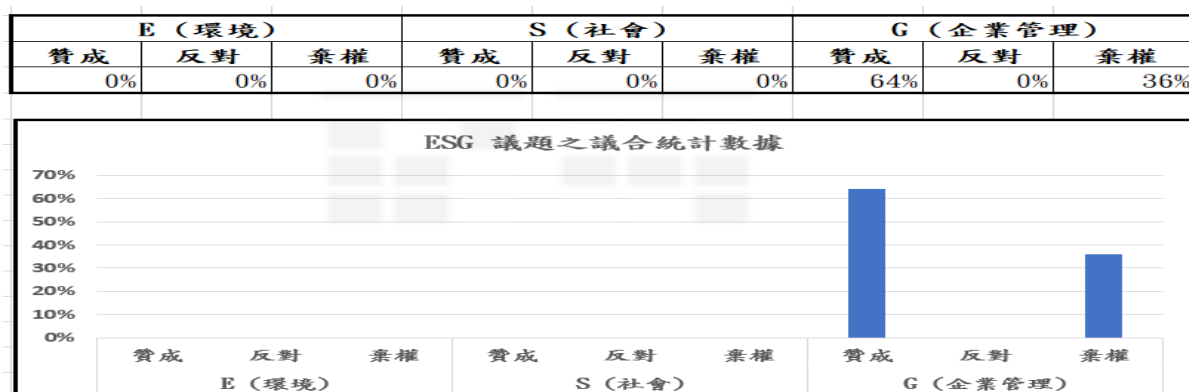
| E（環境） | | | S（社會） | | | G（企業管理） | | |
|---|---|---|---|---|---|---|---|---|
| 贊成 | 反對 | 棄權 | 贊成 | 反對 | 棄權 | 贊成 | 反對 | 棄權 |
| 0% | 0% | 0% | 0% | 0% | 0% | 64% | 0% | 36% |

ESG 議題之議合統計數據

70%
60%
50%
40%
30%
20%
10%
0%

贊成 反對 棄權 贊成 反對 棄權 贊成 反對 棄權
E（環境） S（社會） G（企業管理）